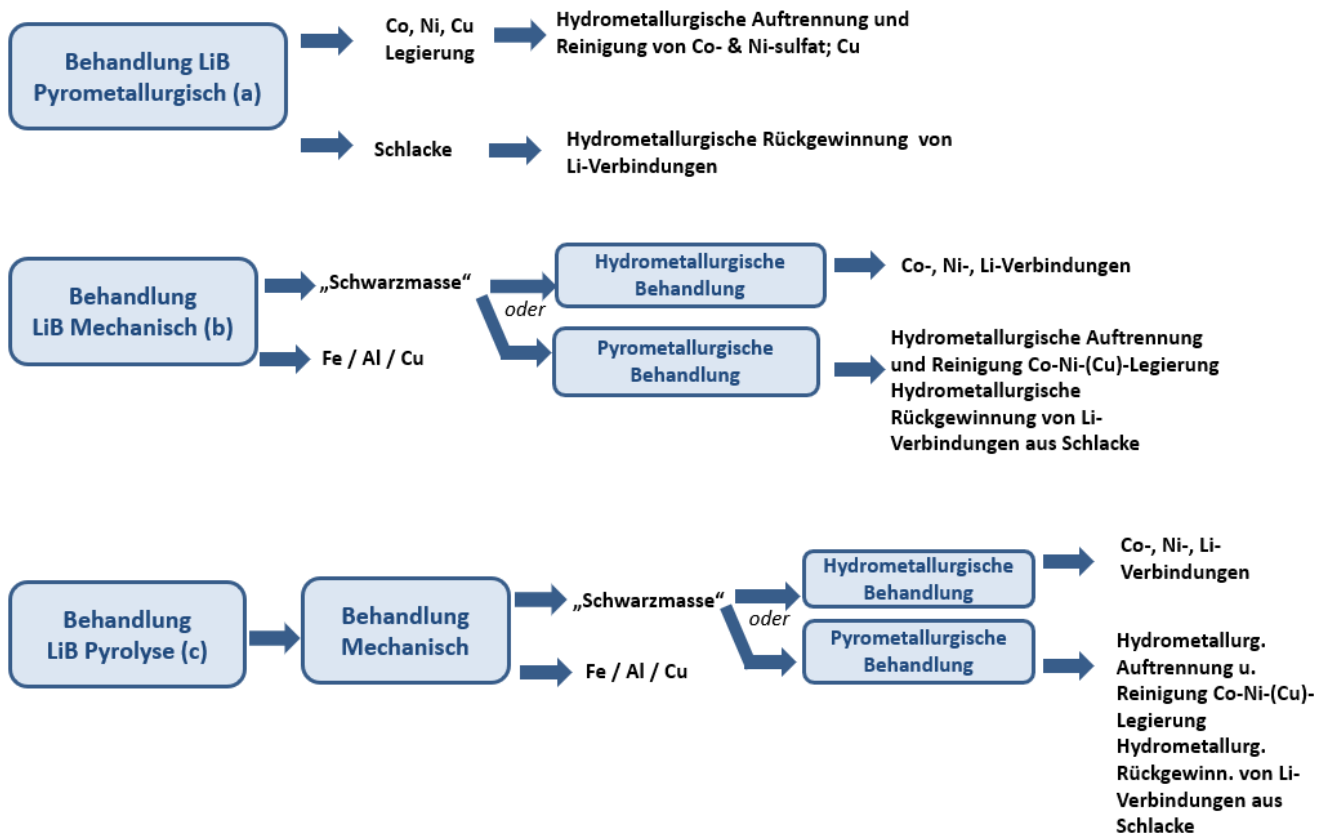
Behandlung LiB Pyrometallurgisch (a)

Co, Ni, Cu Legierung

Hydrometallurgische Auftrennung und Reinigung von Co- & Ni-sulfat; Cu

Schlacke

Hydrometallurgische Rückgewinnung von Li-Verbindungen

Behandlung LiB Mechanisch (b)

„Schwarzmasse“

oder

Hydrometallurgische Behandlung

Co-, Ni-, Li-Verbindungen

Pyrometallurgische Behandlung

Hydrometallurgische Auftrennung und Reinigung Co-Ni-(Cu)-Legierung Hydrometallurgische Rückgewinnung von Li-Verbindungen aus Schlacke

Fe / Al / Cu

Behandlung LiB Pyrolyse (c)

Behandlung Mechanisch

„Schwarzmasse“

oder

Hydrometallurgische Behandlung

Co-, Ni-, Li-Verbindungen

Pyrometallurgische Behandlung

Hydrometallurg. Auftrennung u. Reinigung Co-Ni-(Cu)-Legierung Hydrometallurg. Rückgewinn. von Li-Verbindungen aus Schlacke

Fe / Al / Cu